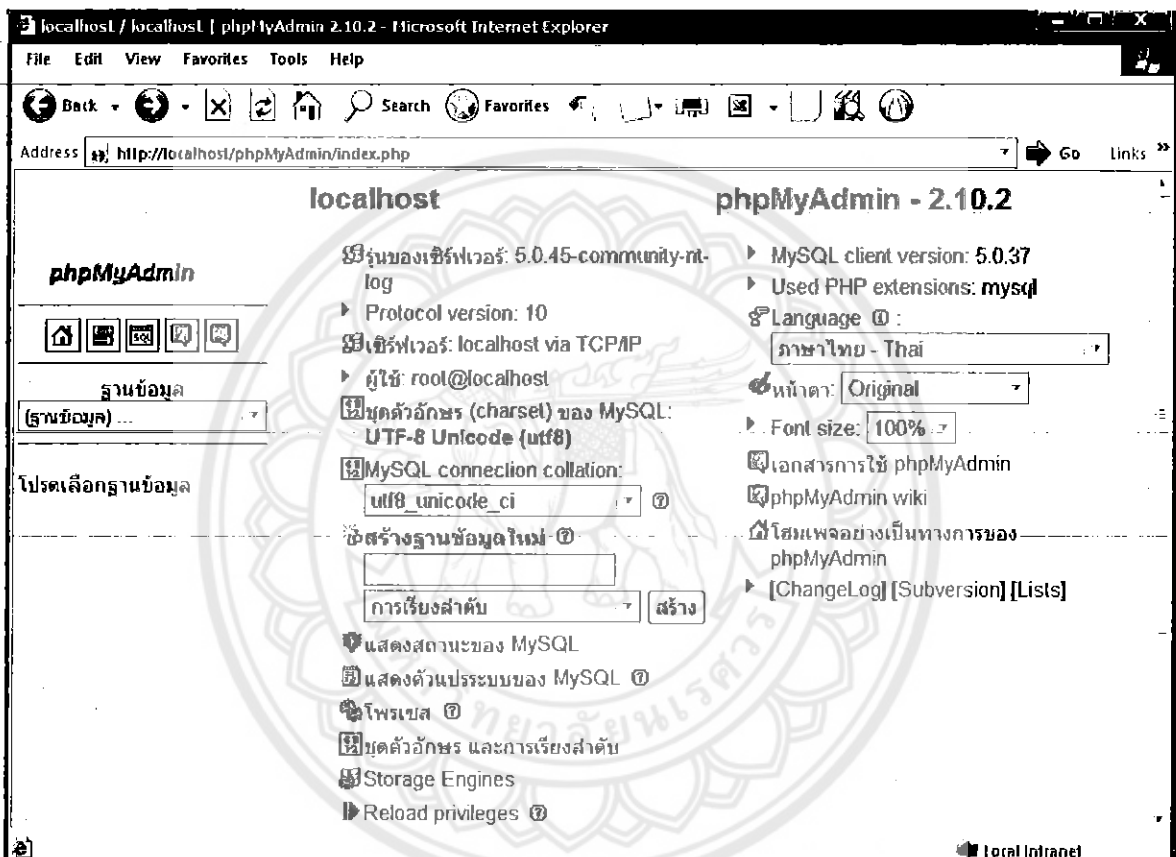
localhost / localhost | phpMyAdmin 2.10.2 - Microsoft Internet Explorer

File Edit View Favorites Tools Help

Back Search Favorites

Address http://localhost/phpMyAdmin/index.php Go Links

phpMyAdmin

ฐานข้อมูล
(ฐานข้อมูล) ...

โปรดเลือกฐานข้อมูล

localhost

รุ่นของเซิร์ฟเวอร์: 5.0.45-community-nt-log

Protocol version: 10

เซิร์ฟเวอร์: localhost via TCP/IP

ผู้ใช้: root@localhost

ชุดตัวอักษร (charset) ของ MySQL: UTF-8 Unicode (utf8)

MySQL connection collation:
utf8_unicode_ci

สร้างฐานข้อมูลใหม่

การเรียงลำดับ สร้าง

แสดงสถานะของ MySQL

แสดงตัวแปรระบบของ MySQL

โพรเซส

ชุดตัวอักษร และการเรียงลำดับ

Storage Engines

Reload privileges

phpMyAdmin - 2.10.2

MySQL client version: 5.0.37

Used PHP extensions: mysql

Language:
ภาษาไทย - Thai

หน้าตา: Original

Font size: 100%

เอกสารการใช้ phpMyAdmin

phpMyAdmin wiki

โฮมเพจอย่างเป็นทางการของ phpMyAdmin

[ChangeLog] [Subversion] [Lists]

Local intranet